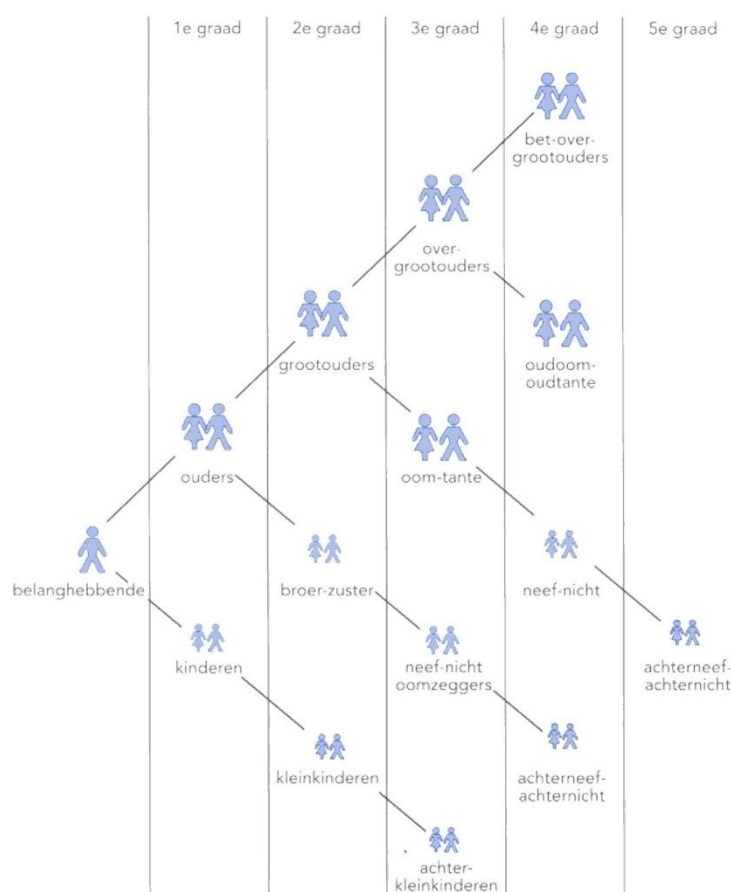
1e graad
2e graad
3e graad
4e graad
5e graad

bet-over-grootouders

over-grootouders

oudoom-oudtante

grootouders

ouders

oom-tante

belanghebbende

broer-zuster

neef-nicht

achterneef-achternicht

kinderen

neef-nicht oomzeggers

kleinkinderen

achterneef-achternicht

achter-kleinkinderen